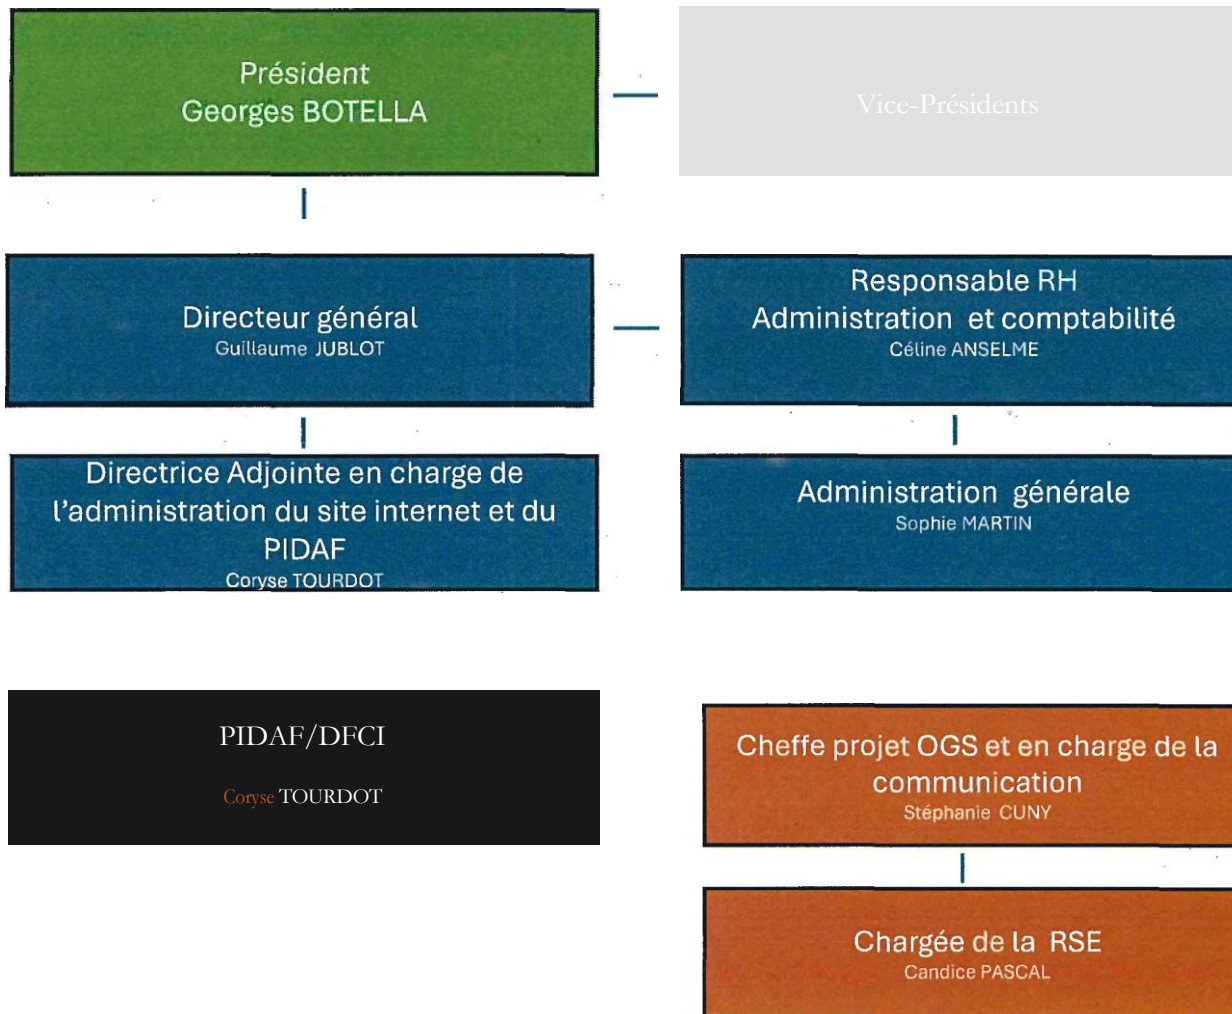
Président
Georges BOTELLA

Vice-Présidents

Directeur général
Guillaume JUBLOT

Responsable RH
Administration et comptabilité
Céline ANSELME

Directrice Adjointe en charge de l'administration du site internet et du PIDAF
Coryse TOURDOT

Administration générale
Sophie MARTIN

PIDAF/DFCI

Coryse TOURDOT

Cheffe projet OGS et en charge de la communication
Stéphanie CUNY

Chargée de la RSE
Candice PASCAL